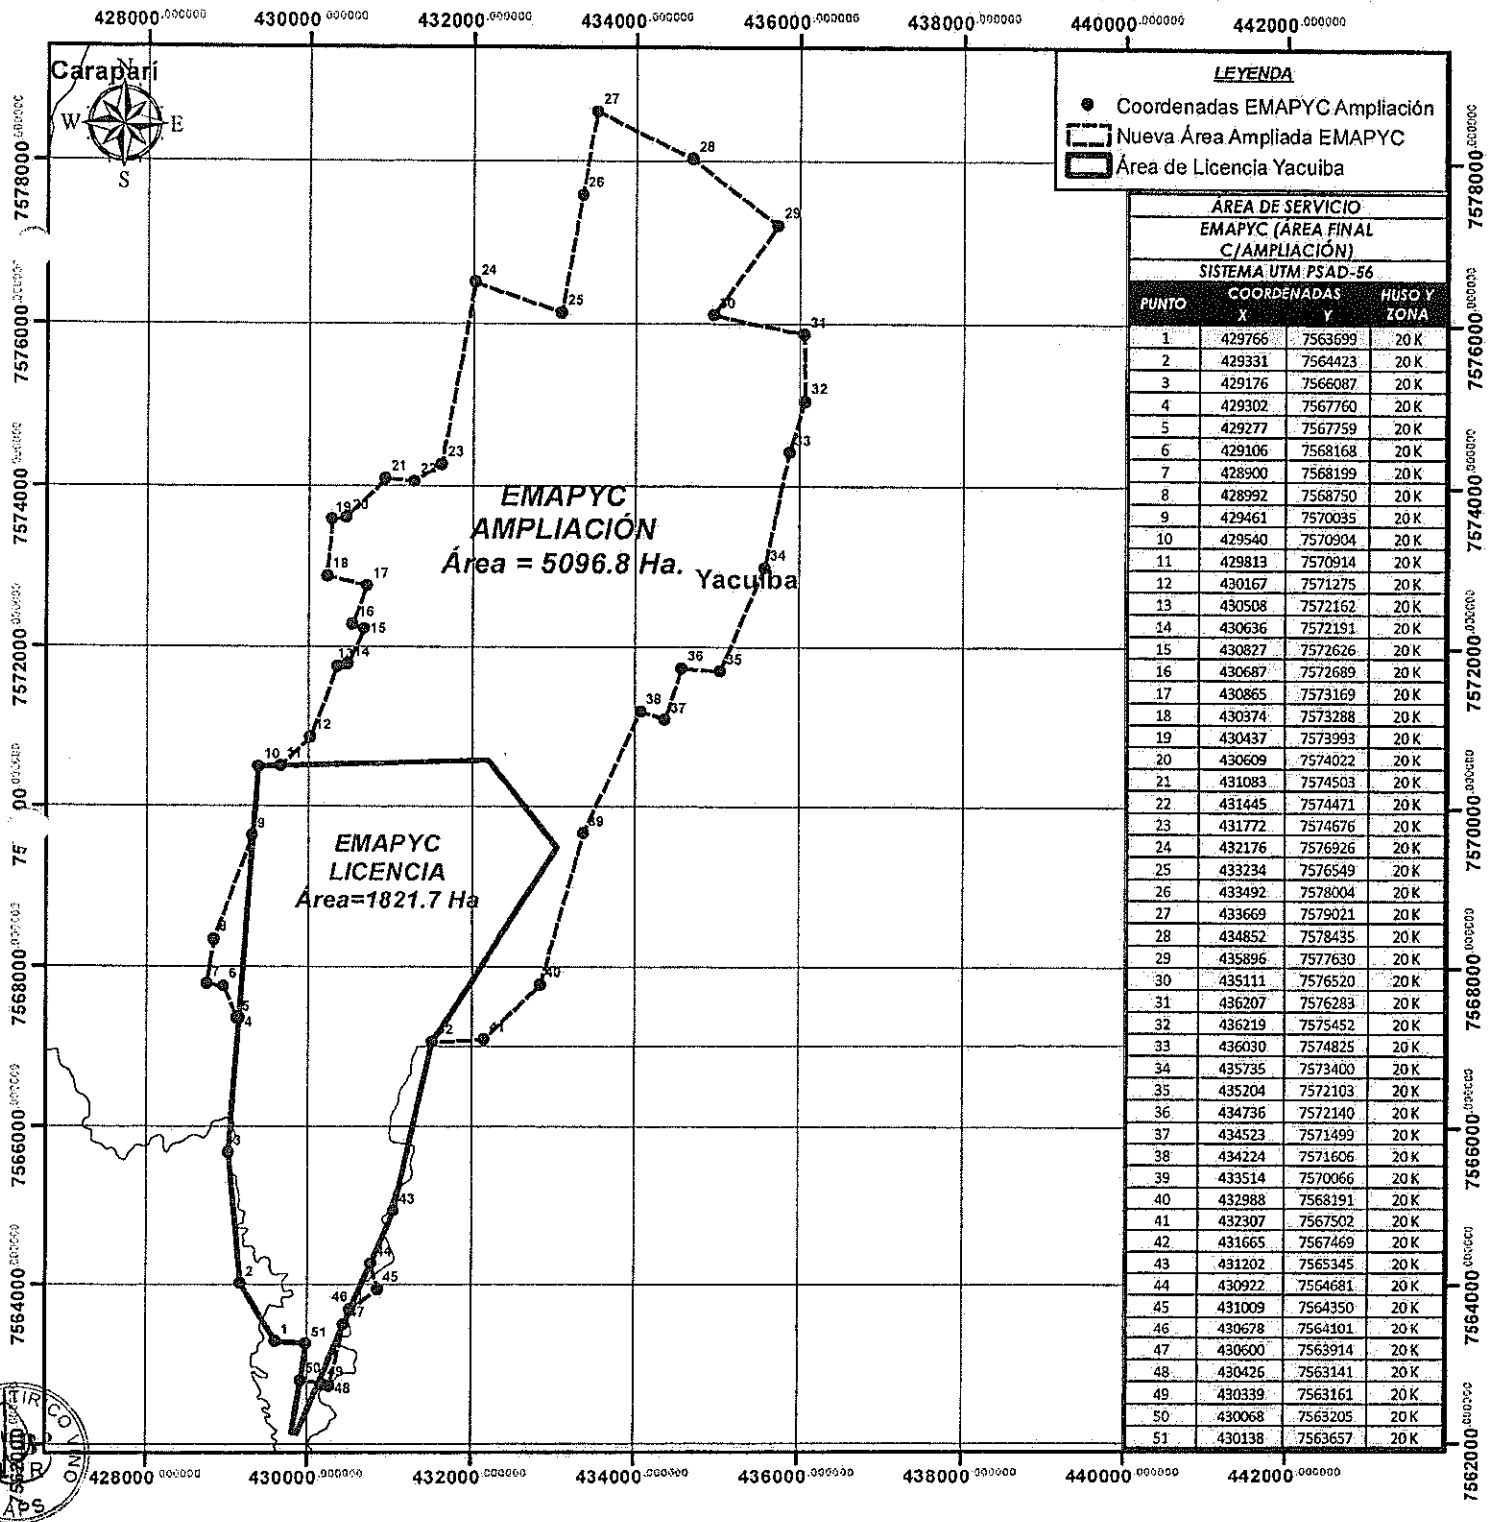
428000.000000 430000.000000 432000.000000 434000.000000 436000.000000 438000.000000 440000.000000 442000.000000

Caraparí

N
W E
S

LEYENDA
Coordenadas EMAPYC Ampliación
Nueva Área Ampliada EMAPYC
Área de Licencia Yacuiba

EMAPYC AMPLIACIÓN Área = 5096.8 Ha.

Yacuiba

EMAPYC LICENCIA Área=1821.7 Ha

1 2 3 4 5 6 7 8 9 10 11 12 13 14 15 16 17 18 19 20 21 22 23 24 25 26 27 28 29 30 31 32 33 34 35 36 37 38 39 40 41 42 43 44 45 46 47 48 49 50 51

ÁREA DE SERVICIO
EMAPYC (ÁREA FINAL C/AMPLIACIÓN)
SISTEMA UTM PSAD-56

| PUNTO | COORDENADAS X | Y | HUSO Y ZONA |
|---|---|---|---|
| 1 | 429766 | 7563699 | 20 K |
| 2 | 429331 | 7564423 | 20 K |
| 3 | 429176 | 7566087 | 20 K |
| 4 | 429302 | 7567760 | 20 K |
| 5 | 429277 | 7567759 | 20 K |
| 6 | 429106 | 7568168 | 20 K |
| 7 | 428900 | 7568199 | 20 K |
| 8 | 428992 | 7568750 | 20 K |
| 9 | 429461 | 7570035 | 20 K |
| 10 | 429540 | 7570904 | 20 K |
| 11 | 429813 | 7570914 | 20 K |
| 12 | 430167 | 7571275 | 20 K |
| 13 | 430508 | 7572162 | 20 K |
| 14 | 430636 | 7572191 | 20 K |
| 15 | 430827 | 7572626 | 20 K |
| 16 | 430687 | 7572689 | 20 K |
| 17 | 430865 | 7573169 | 20 K |
| 18 | 430374 | 7573288 | 20 K |
| 19 | 430437 | 7573993 | 20 K |
| 20 | 430609 | 7574022 | 20 K |
| 21 | 431083 | 7574503 | 20 K |
| 22 | 431445 | 7574471 | 20 K |
| 23 | 431772 | 7574676 | 20 K |
| 24 | 432176 | 7576926 | 20 K |
| 25 | 433234 | 7576549 | 20 K |
| 26 | 433492 | 7578004 | 20 K |
| 27 | 433669 | 7579021 | 20 K |
| 28 | 434852 | 7578435 | 20 K |
| 29 | 435896 | 7577630 | 20 K |
| 30 | 435111 | 7576520 | 20 K |
| 31 | 436207 | 7576283 | 20 K |
| 32 | 436219 | 7575452 | 20 K |
| 33 | 436030 | 7574825 | 20 K |
| 34 | 435735 | 7573400 | 20 K |
| 35 | 435204 | 7572103 | 20 K |
| 36 | 434736 | 7572140 | 20 K |
| 37 | 434523 | 7571499 | 20 K |
| 38 | 434224 | 7571606 | 20 K |
| 39 | 433514 | 7570066 | 20 K |
| 40 | 432988 | 7568191 | 20 K |
| 41 | 432307 | 7567502 | 20 K |
| 42 | 431665 | 7567469 | 20 K |
| 43 | 431202 | 7565345 | 20 K |
| 44 | 430922 | 7564681 | 20 K |
| 45 | 431009 | 7564350 | 20 K |
| 46 | 430678 | 7564101 | 20 K |
| 47 | 430600 | 7563914 | 20 K |
| 48 | 430426 | 7563141 | 20 K |
| 49 | 430339 | 7563161 | 20 K |
| 50 | 430068 | 7563205 | 20 K |
| 51 | 430138 | 7563657 | 20 K |

7578000.000000 7576000.000000 7574000.000000 7572000.000000 7570000.000000 7568000.000000 7566000.000000 7564000.000000 7562000.000000

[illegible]